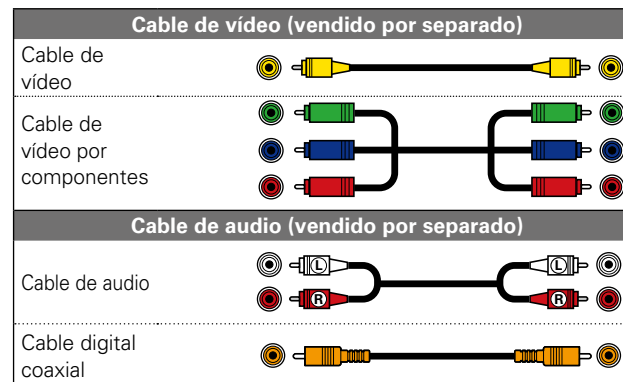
| Cable de vídeo (vendido por separado) | |
|---|---|
| Cable de vídeo | |
| Cable de vídeo por componentes | |

| Cable de audio (vendido por separado) | |
|---|---|
| Cable de audio | L L R R |
| Cable digital coaxial | |